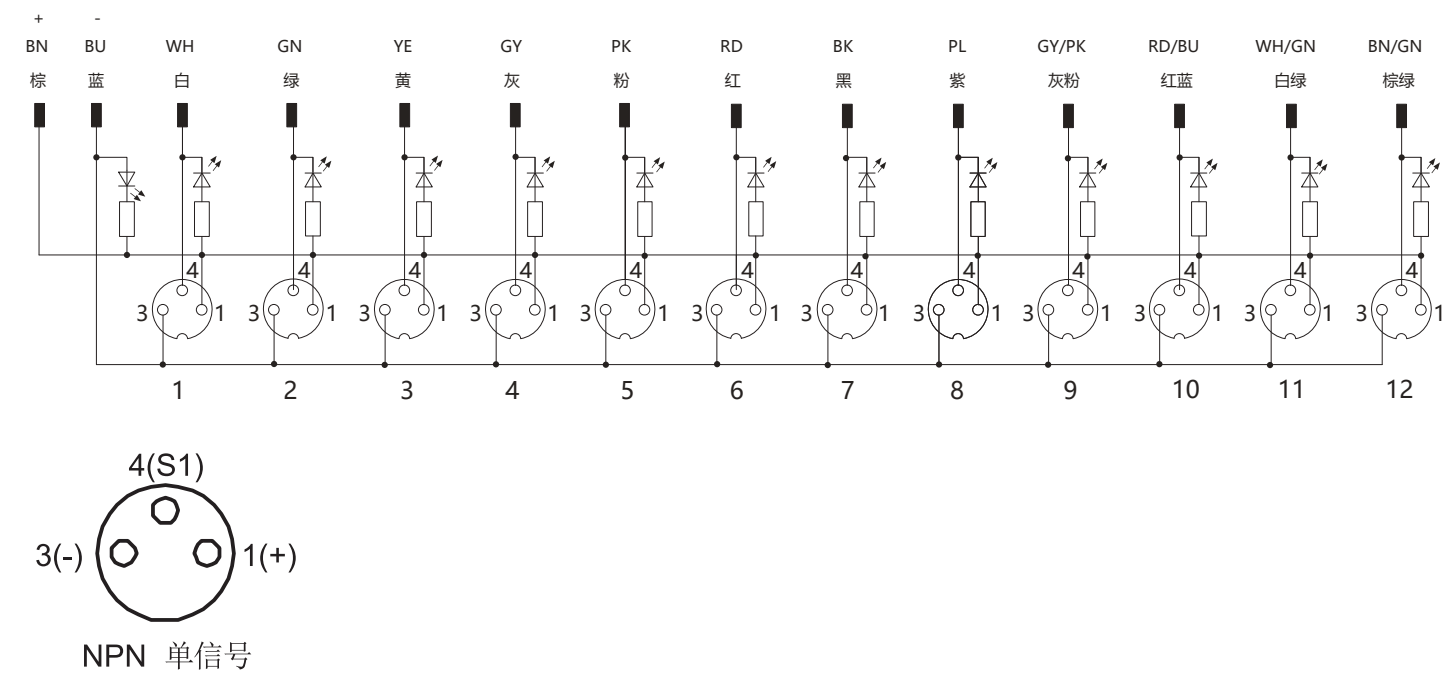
+ -
BN BU WH GN YE GY PK RD BK PL GY/PK RD/BU WH/GN BN/GN
棕 蓝 白 绿 黄 灰 粉 红 黑 紫 灰粉 红蓝 白绿 棕绿

4 3 1 (connector labels repeated for each connector)

1 2 3 4 5 6 7 8 9 10 11 12

4(S1)
3(-) 1(+)
NPN 单信号